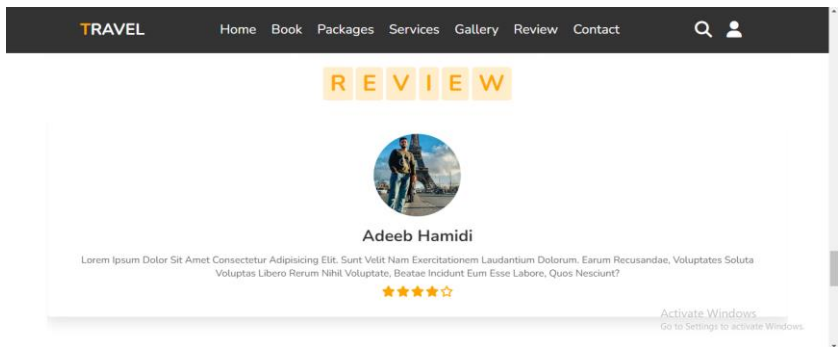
TRAVEL

Home Book Packages Services Gallery Review Contact

R E V I E W

Adeeb Hamidi

Lorem Ipsum Dolor Sit Amet Consectetur Adipisicing Elit. Sunt Velit Nam Exercitationem Laudantium Dolorum. Earum Recusandae, Voluptates Soluta Voluptas Libero Rerum Nihil Voluptate, Beatae Incidunt Eum Esse Labore, Quos Nesciunt?

Activate Windows
Go to Settings to activate Windows.